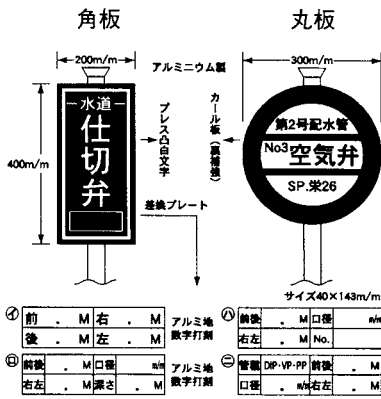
角板

丸板

200m/m

300m/m

アルミニウム製

—水道—

仕切弁

プレス凸白文字

カール板（裏補強）

第2号配水管

No3 空気弁

SP.栄26

400m/m

差換プレート

サイズ40×143m/m

㋑
| 前 | . | M | 右 | . | M |
|---|---|---|---|---|---|
| 後 | . | M | 左 | . | M |

アルミ地 数字打刻

㋩
| 前後 | . | M | 口径 | m/m |
|---|---|---|---|---|
| 右左 | . | M | No. | |

㋺
| 前後 | . | M | 口径 | m/m |
|---|---|---|---|---|
| 右左 | . | M | 深さ | . M |

アルミ地 数字打刻

㋥
| 管種 | DIP・VP・PP | 前後 | . | M |
|---|---|---|---|---|
| 口径 | m/m | 右左 | . | M |